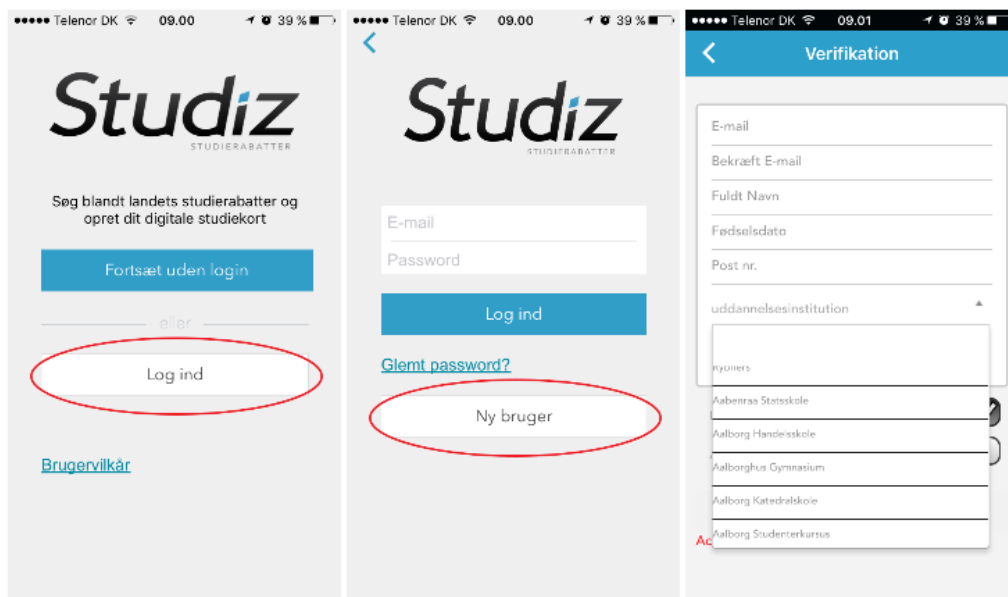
●●●●● Telenor DK 09.00 39 %

Studiz
STUDIERABATTER

Søg blandt landets studierabatter og opret dit digitale studiekort

Fortsæt uden login

eller

Log ind

Brugervilkår

●●●●● Telenor DK 09.00 39 %

<

Studiz
STUDIERABATTER

E-mail

Password

Log ind

Glemt password?

Ny bruger

●●●●● Telenor DK 09.01 39 %

<

Verifikation

E-mail

Bekræft E-mail

Fuldt Navn

Fødselsdato

Post nr.

uddannelsesinstitution

Kyollers

Aabenraa Statsskole

Aalborg Handelsskole

Aalborghus Gymnasium

Aalborg Katedralskole

Aalborg Studenterkursus

Ac